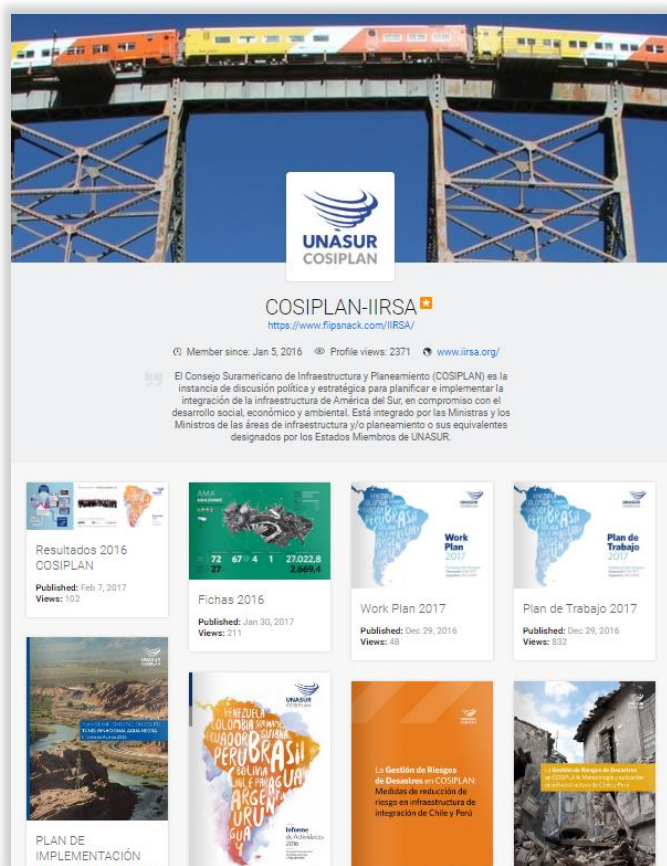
UNASUR
COSIPLAN

COSIPLAN-IIRSA
https://www.flipsnack.com/IIRSA/

Member since: Jan 5, 2016 Profile views: 2371 www.iirsa.org/

El Consejo Suramericano de Infraestructura y Planeamiento (COSIPLAN) es la instancia de discusión política y estratégica para planificar e implementar la integración de la infraestructura de América del Sur, en compromiso con el desarrollo social, económico y ambiental. Está integrado por las Ministras y los Ministros de las áreas de infraestructura y/o planeamiento o sus equivalentes designados por los Estados Miembros de UNASUR.

Resultados 2016 COSIPLAN
Published: Feb 7, 2017
Views: 102

AMA
72 67 4 1 27,022,8
27 2,669,4
Fichas 2016
Published: Jan 30, 2017
Views: 211

Work Plan 2017
Work Plan 2017
Published: Dec 29, 2016
Views: 48

Plan de Trabajo 2017
Plan de Trabajo 2017
Published: Dec 29, 2016
Views: 832

UNASUR COSIPLAN
PLAN DE IMPLEMENTACIÓN

UNASUR COSIPLAN
VENEZUELA COLOMBIA SURINAME GUYANA ECUADOR PERU BRASIL BOLIVIA PARAGUAY CHILE ARGENTINA URUGUAY
Informe de Actividades 2016

La Gestión de Riesgos de Desastres en COSIPLAN
Medidas de reducción de riesgo en infraestructura de integración de Chile y Perú

La Gestión de Riesgos de Desastres en COSIPLAN